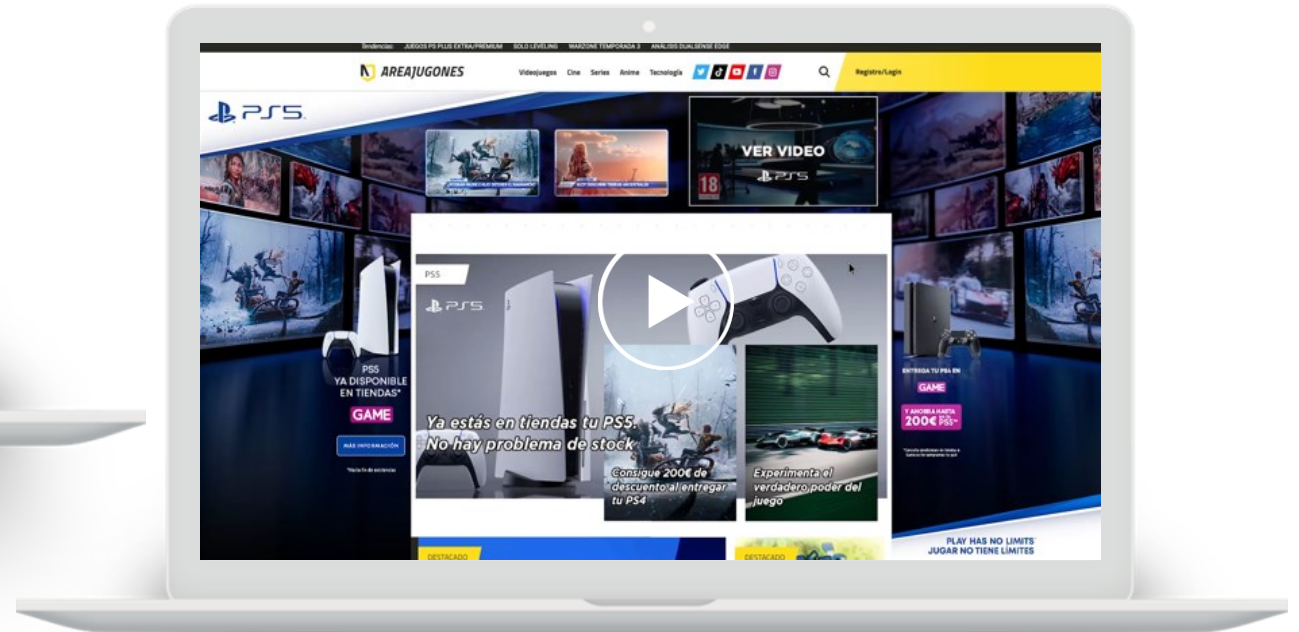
Tendencias: JUEGOS PS PLUS EXTRA/PREMIUM SOLO LEVELING WARZONE TEMPORADA 3 ANÁLISIS DUALSENSE EDGE

AREAJUGONES Videojuegos Cine Series Anime Tecnología Registro/Login

PS5

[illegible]

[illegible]

VER VIDEO

18

PS5

PS5

PS5

Ya estás en tiendas tu PS5. No hay problema de stock

Consigue 200€ de descuento al entregar tu PS4

Experimenta el verdadero poder del juego

PS5 YA DISPONIBLE EN TIENDAS*

GAME

MÁS INFORMACIÓN

*Hasta fin de existencias

ENTREGA TU PS4 EN

GAME

Y AHORRA HASTA 200€ EN TU PS5**

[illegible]

PLAY HAS NO LIMITS
JUGAR NO TIENE LÍMITES

DESTACADO

DESTACADO